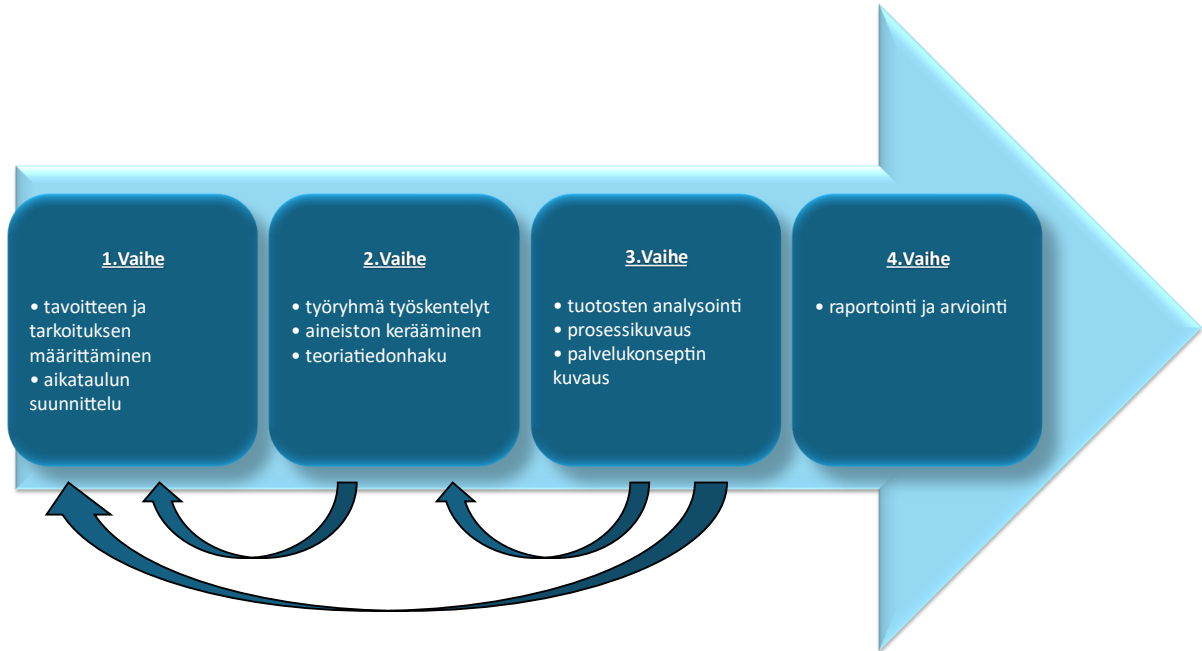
1.Vaihe

• tavoitteen ja tarkoituksen määrittäminen
• aikataulun suunnittelu

2.Vaihe

• työryhmä työskentelyt
• aineiston kerääminen
• teoriatiedonhaku

3.Vaihe

• tuotosten analysointi
• prosessikuvaus
• palvelukonseptin kuvaus

4.Vaihe

• raportointi ja arviointi